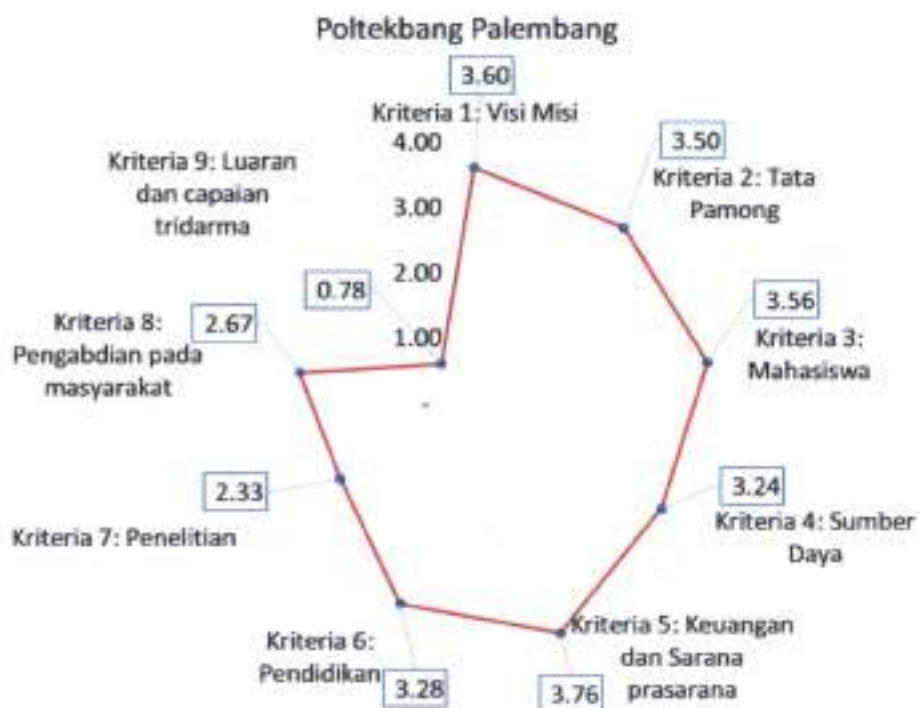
Poltekbang Palembang

3.60
Kriteria 1: Visi Misi
4.00
3.00
2.00
1.00

3.50
Kriteria 2: Tata Pamong

3.56
Kriteria 3: Mahasiswa

3.24
Kriteria 4: Sumber Daya

Kriteria 5: Keuangan dan Sarana prasarana
3.76

Kriteria 6: Pendidikan
3.28

2.33
Kriteria 7: Penelitian

Kriteria 8: Pengabdian pada masyarakat
2.67

Kriteria 9: Luaran dan capaian tridarma
0.78